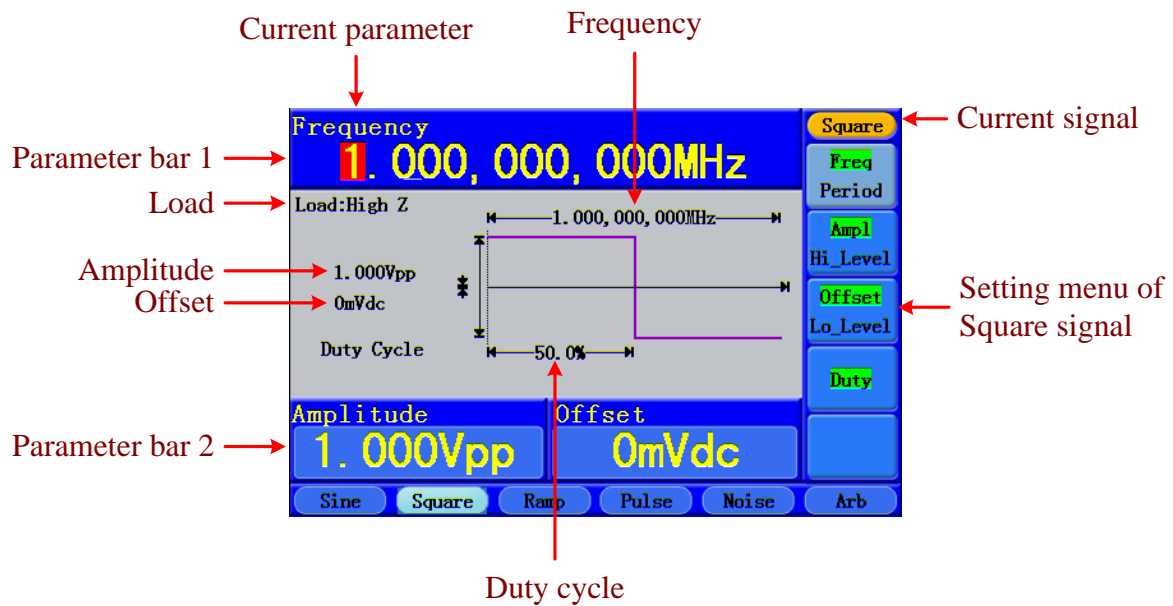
Current parameter

Frequency

Current signal

Parameter bar 1

Load

Amplitude

Offset

Setting menu of Square signal

Parameter bar 2

Duty cycle

Frequency

1.000,000,000MHz

Load:High Z

1.000,000,000MHz

1.000Vpp

0mVdc

Duty Cycle

50.0%

Square

Freq

Period

Ampl

Hi_Level

Offset

Lo_Level

Duty

Amplitude

1.000Vpp

Offset

0mVdc

Sine

Square

Ramp

Pulse

Noise

Arb